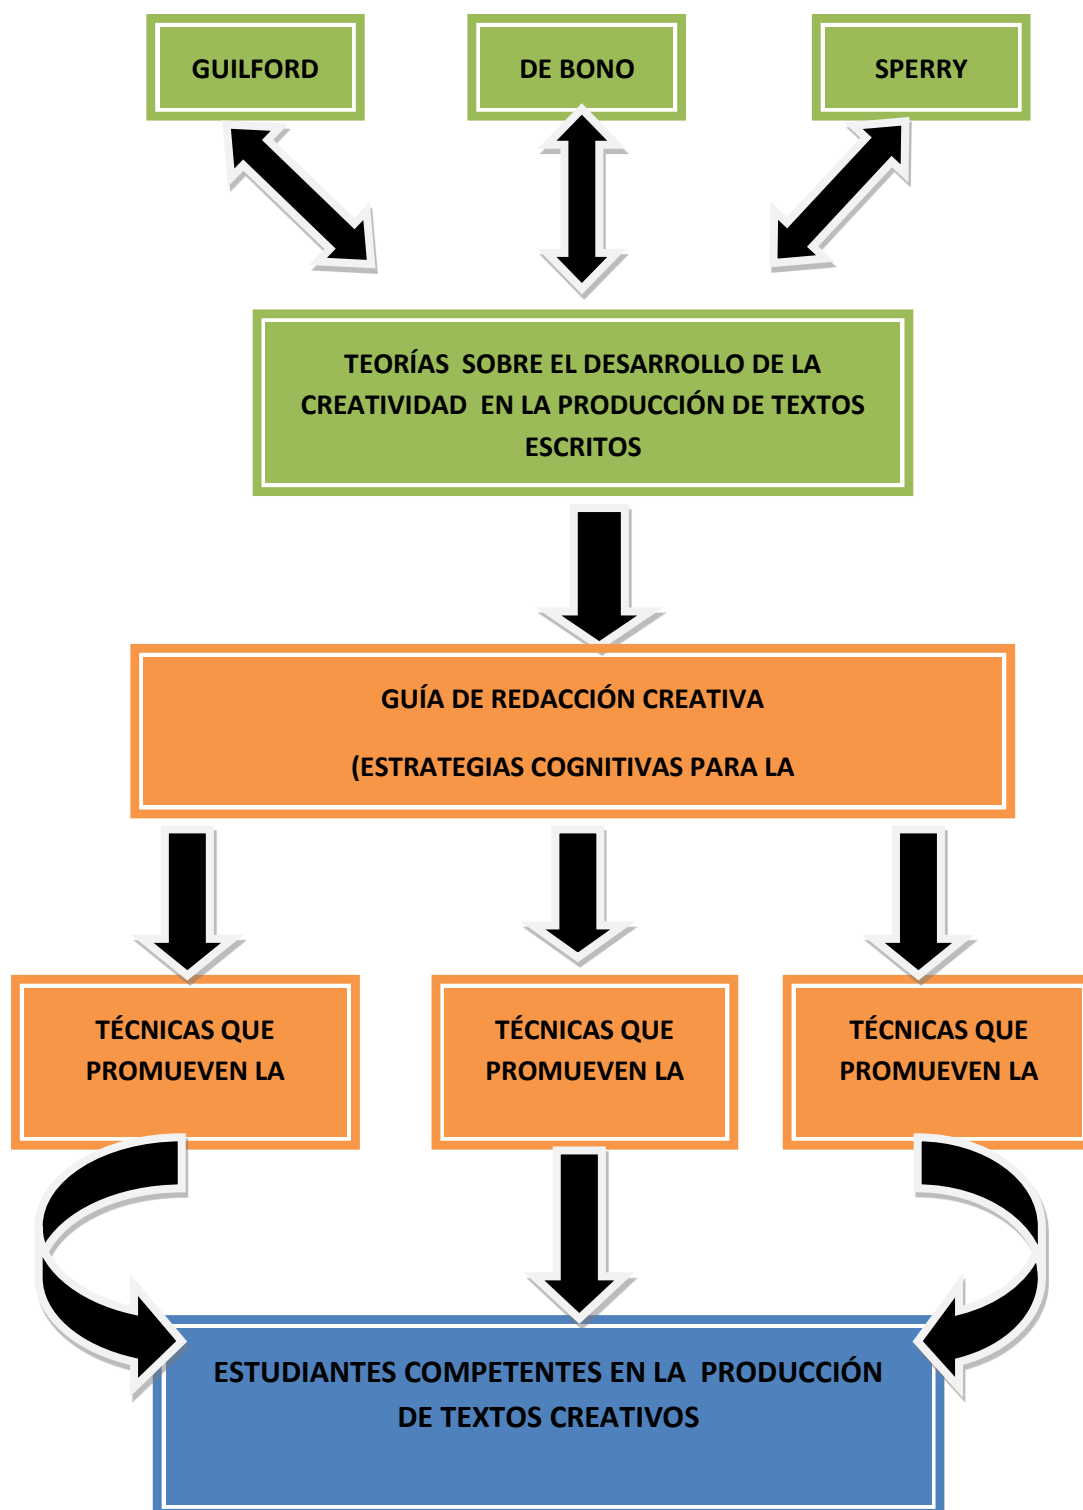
GUILFORD

DE BONO

SPERRY

TEORÍAS SOBRE EL DESARROLLO DE LA CREATIVIDAD EN LA PRODUCCIÓN DE TEXTOS ESCRITOS

GUÍA DE REDACCIÓN CREATIVA

(ESTRATEGIAS COGNITIVAS PARA LA

TÉCNICAS QUE PROMUEVEN LA

TÉCNICAS QUE PROMUEVEN LA

TÉCNICAS QUE PROMUEVEN LA

ESTUDIANTES COMPETENTES EN LA PRODUCCIÓN DE TEXTOS CREATIVOS